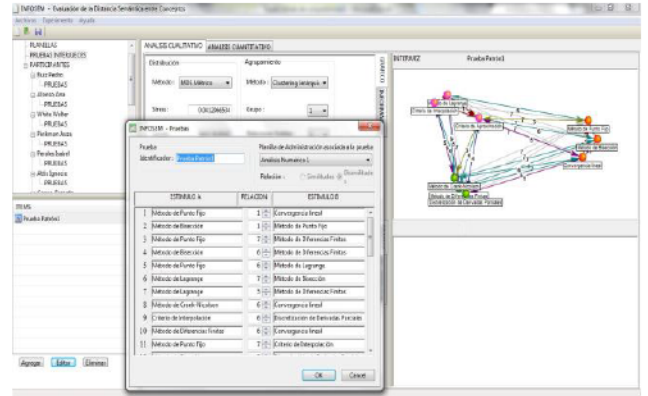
INFOSIM - Evaluación de la Distancia Semántica entre Conceptos

Archivo Experimento Ayuda

PLANILLAS
PRUEBAS INTERMEDIAS
PARTICIPANTES
Ruiz Nadia
PRUEBAS
Álvarez Ana
PRUEBAS
White Walter
PRUEBAS
Pinkman Jessie
PRUEBAS
Perales Isabel
PRUEBAS
Ávila Ignacio
PRUEBAS

ITEMS
Prueba Patrón1

Agregar Editar Eliminar

ANALISIS CUALITATIVO ANALISIS CUANTITATIVO

Distribución
Método: MDS Métrico
Stress: 0,0012948

Agrupamiento
Método: Clustering Jerárquico
Grupo: 1

GRAFICO
INTERVAZ
Prueba Patrón1

Método de Lagrange
Criterio de Interpolación
Criterio de Aproximación
Método de Punto Fijo
Método de Bisección
Convergencia lineal
Método de Crank-Nicolson
Método de Diferencias Finitas
Discretización de Derivadas Parciales

INFOSIM - Prueba

Prueba
Identificador: Prueba Patrón1

Planilla de Administración asociada a la prueba
Análisis Numérico 1

Relación: Similitudes Disimilitudes

| ESTIMULO A | RELACION | ESTIMULO B |
|---|---|---|
| 1 Método de Punto Fijo | 1 | Convergencia lineal |
| 2 Método de Bisección | 1 | Método de Punto Fijo |
| 3 Método de Punto Fijo | 7 | Método de Diferencias Finitas |
| 4 Método de Bisección | 6 | Método de Diferencias Finitas |
| 5 Método de Punto Fijo | 6 | Método de Lagrange |
| 6 Método de Lagrange | 7 | Método de Bisección |
| 7 Método de Lagrange | 5 | Método de Diferencias Finitas |
| 8 Método de Crank-Nicolson | 6 | Convergencia lineal |
| 9 Criterio de Interpolación | 6 | Discretización de Derivadas Parciales |
| 10 Método de Diferencias Finitas | 6 | Convergencia lineal |
| 11 Método de Punto Fijo | 7 | Criterio de Interpolación |

OK Cancel